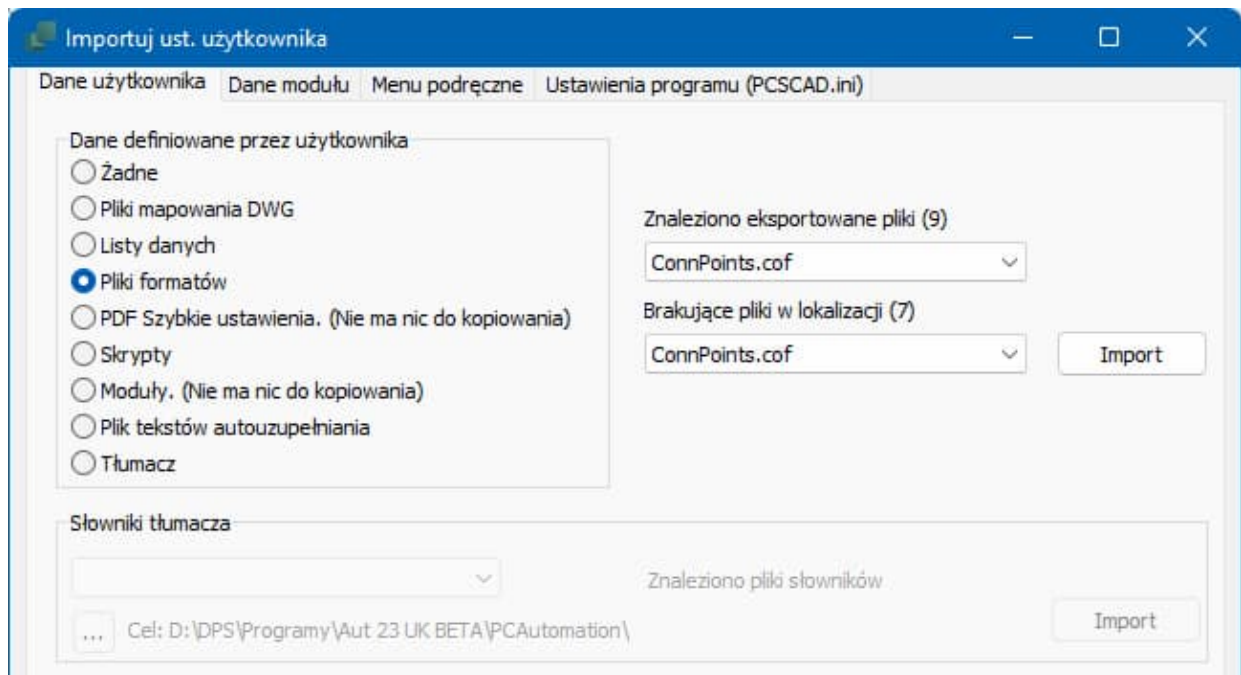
Importuj ust. użytkownika

Dane użytkownika | Dane modułu | Menu podręczne | Ustawienia programu (PCSCAD.ini)

Dane definiowane przez użytkownika
Żadne
Pliki mapowania DWG
Listy danych
Pliki formatów
PDF Szybkie ustawienia. (Nie ma nic do kopiowania)
Skrypty
Moduły. (Nie ma nic do kopiowania)
Plik tekstów autouzupełniania
Tłumacz

Znaleziono eksportowane pliki (9)
ConnPoints.cof
Brakujące pliki w lokalizacji (7)
ConnPoints.cof
Import

Słowniki tłumacza
Znaleziono pliki słowników
... Cel: D:\DPS\Programy\Aut 23 UK BETA\PCAutomation\
Import